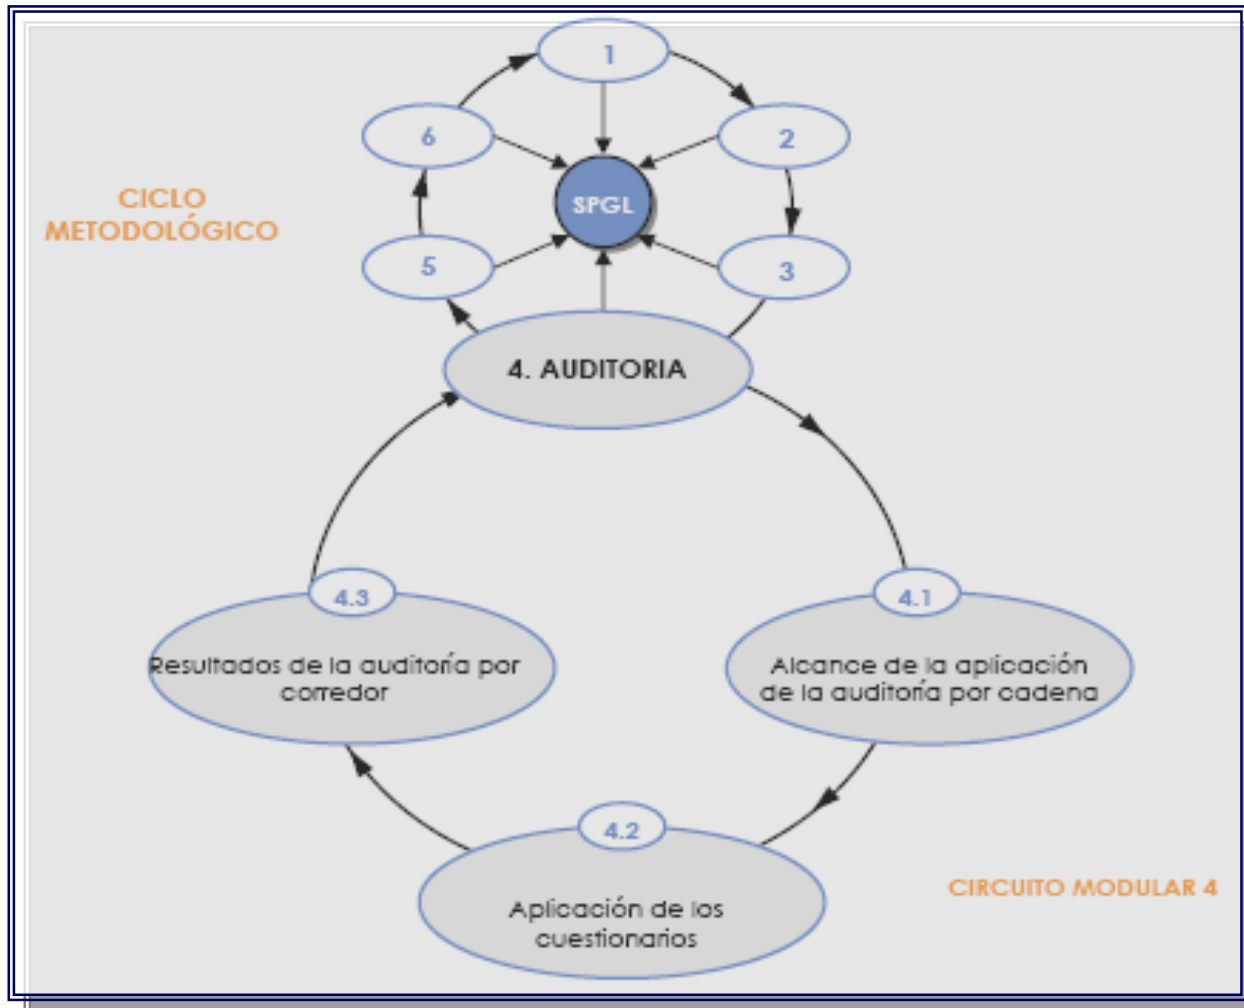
1

6

2

CICLO METODOLÓGICO

SPGL

5

3

4. AUDITORIA

4.3

Resultados de la auditoría por corredor

4.1

Alcance de la aplicación de la auditoría por cadena

4.2

Aplicación de los cuestionarios

CIRCUITO MODULAR 4